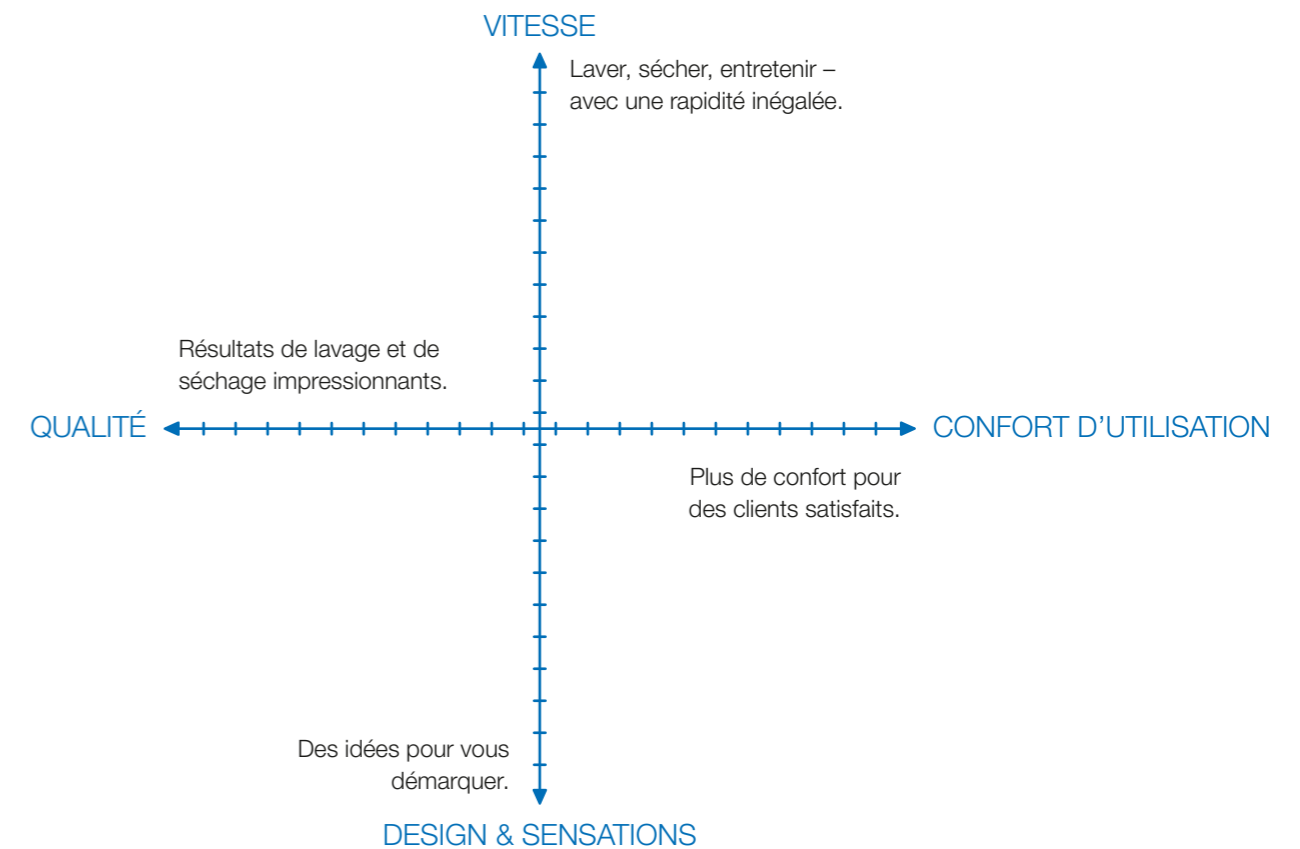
VITESSE

Laver, sécher, entretenir – avec une rapidité inégalée.

Résultats de lavage et de séchage impressionnants.

QUALITÉ

CONFORT D’UTILISATION

Plus de confort pour des clients satisfaits.

Des idées pour vous démarquer.

DESIGN & SENSATIONS